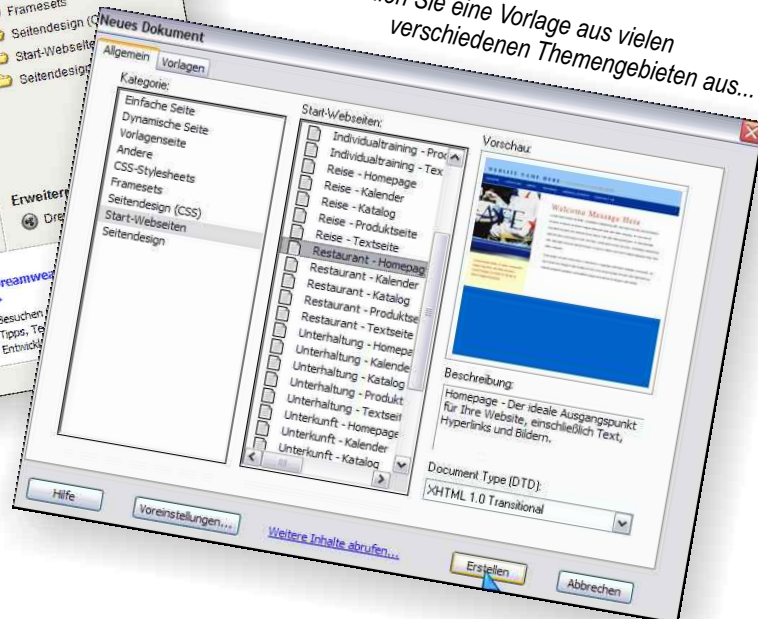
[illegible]hen Sie eine Vorlage aus vielen verschiedenen Themengebieten aus...

Framesets
Seitendesign (C
Start-Webseite
Seitendesig

Erweiter
Dre

reamwe
Besuchen
Tipps, Te
Entwick

Neues Dokument

Allgemein | Vorlagen

Kategorie:
Einfache Seite
Dynamische Seite
Vorlagenseite
Andere
CSS-Stylesheets
Framesets
Seitendesign (CSS)
Start-Webseiten
Seitendesign

Start-Webseiten:
Individualtraining - Prod
Individualtraining - Tex
Reise - Homepage
Reise - Kalender
Reise - Katalog
Reise - Produktseite
Reise - Textseite
Restaurant - Homepag
Restaurant - Kalender
Restaurant - Katalog
Restaurant - Produktse
Restaurant - Textseite
Unterhaltung - Homepa
Unterhaltung - Kalende
Unterhaltung - Katalog
Unterhaltung - Produkt
Unterhaltung - Textseit
Unterkunft - Homepage
Unterkunft - Kalender
Unterkunft - Katalog

Vorschau:
WEBSITE NAME HERE
Welcome Message Here

Beschreibung:
Homepage - Der ideale Ausgangspunkt für Ihre Website, einschließlich Text, Hyperlinks und Bildern.

Document Type (DTD):
XHTML 1.0 Transitional

Hilfe
Voreinstellungen...
Weitere Inhalte abrufen...
Erstellen
Abbrechen